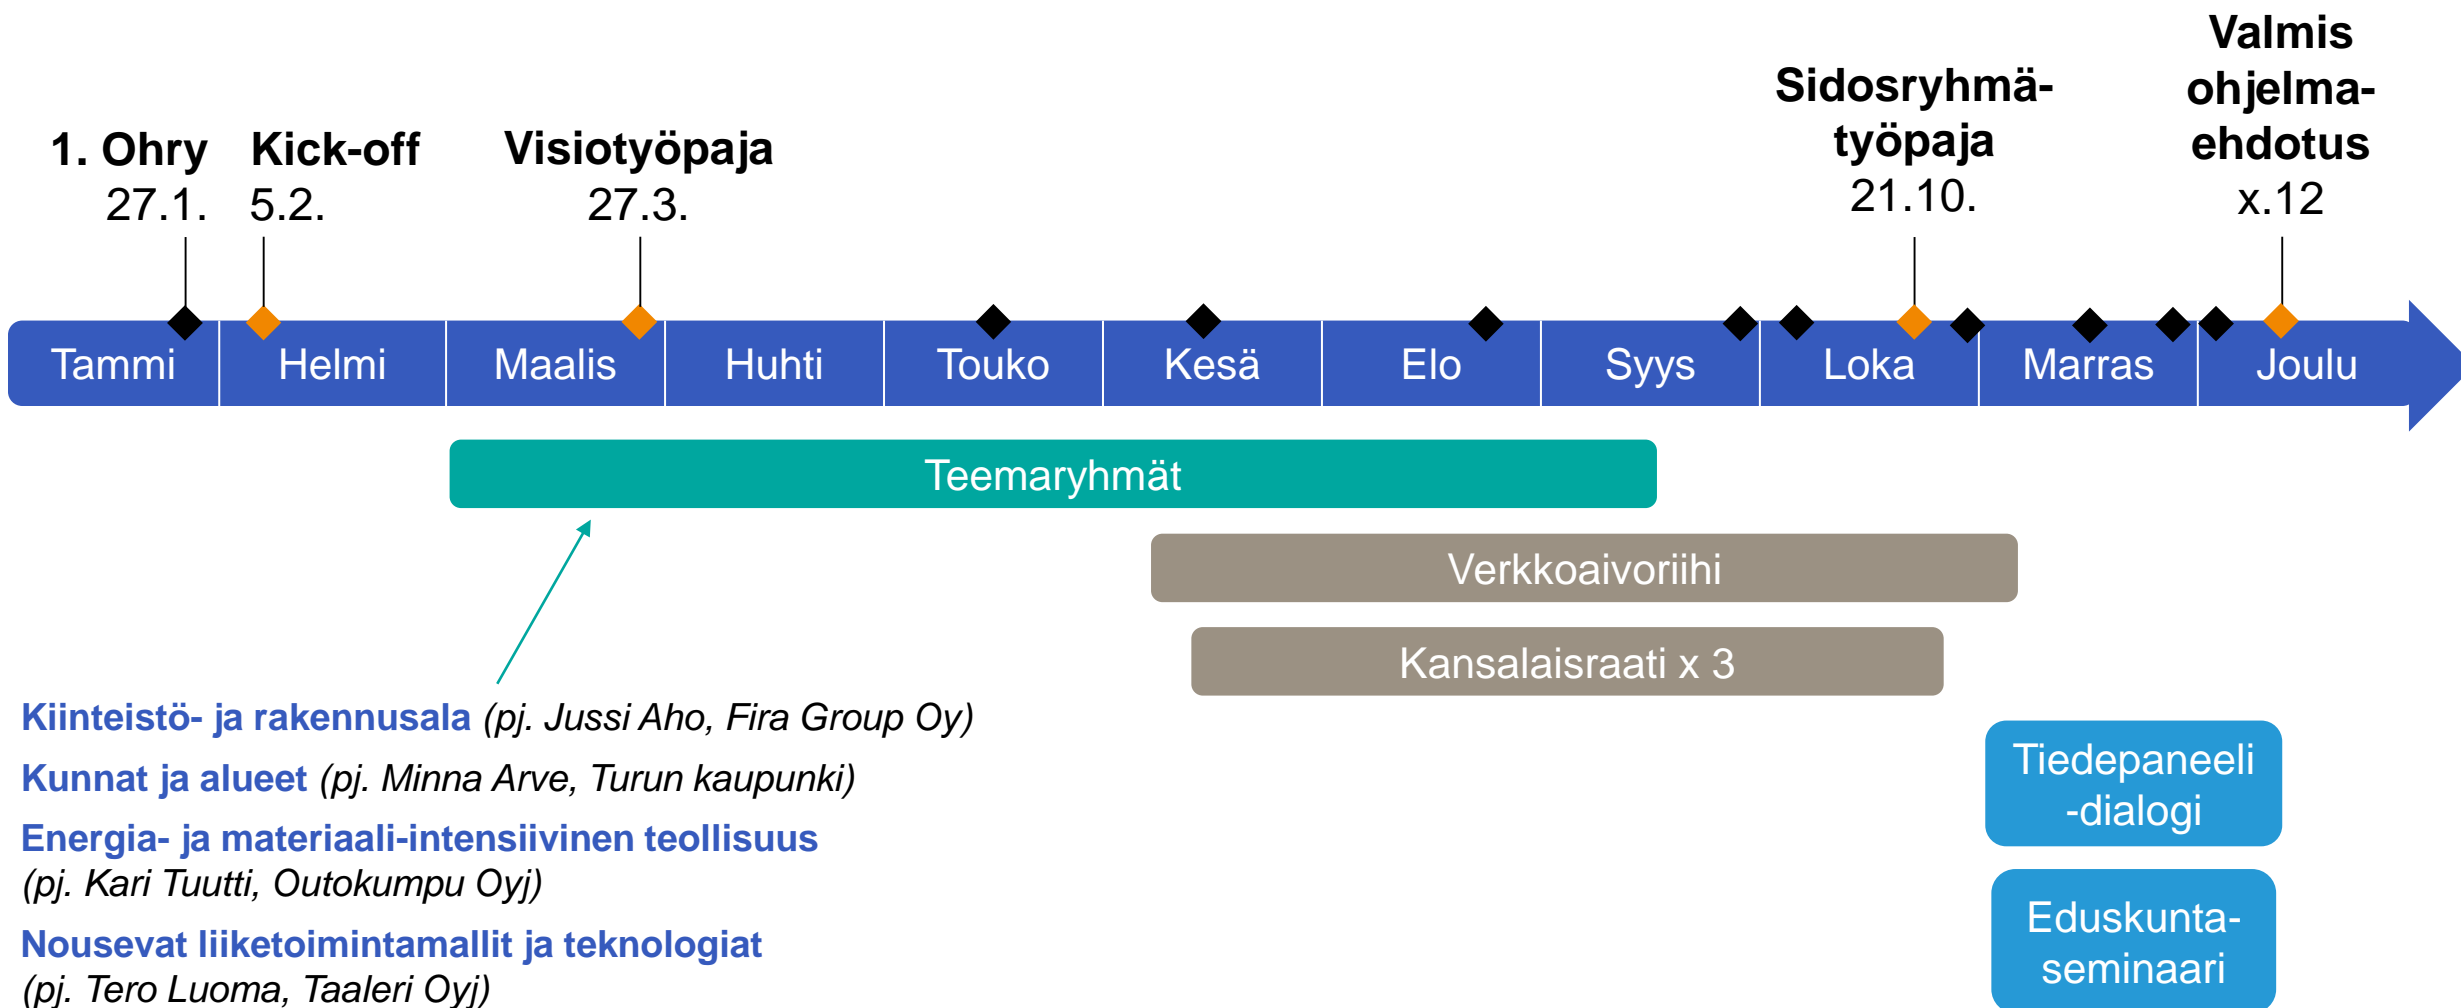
1. Ohry
27.1.

Kick-off
5.2.

Visiotyöpaja
27.3.

Sidosryhmä-
työpaja
21.10.

Valmis
ohjelma-
ehdotus
x.12

Tammi | Helmi | Maalis | Huhti | Touko | Kesä | Elo | Syys | Loka | Marras | Joulu

Teemaryhmät

Verkkoaivoriihi

Kansalaisraati x 3

Tiedepaneeli
-dialogi

Eduskunta-
seminaari

Kiinteistö- ja rakennusala (pj. Jussi Aho, Fira Group Oy)

Kunnat ja alueet (pj. Minna Arve, Turun kaupunki)

Energia- ja materiaali-intensiivinen teollisuus (pj. Kari Tuutti, Outokumpu Oyj)

Nousevat liiketoimintamallit ja teknologiat (pj. Tero Luoma, Taaleri Oyj)